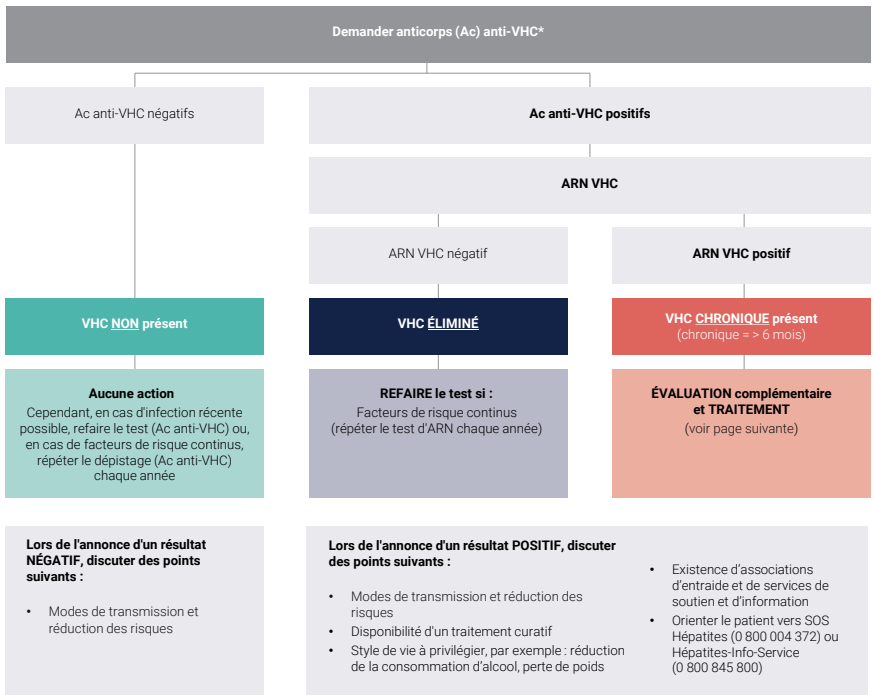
Demander anticorps (Ac) anti-VHC*

Ac anti-VHC négatifs

Ac anti-VHC positifs

ARN VHC

ARN VHC négatif

ARN VHC positif

VHC NON présent

VHC ÉLIMINÉ

VHC CHRONIQUE présent
(chronique = > 6 mois)

Aucune action
Cependant, en cas d'infection récente possible, refaire le test (Ac anti-VHC) ou, en cas de facteurs de risque continus, répéter le dépistage (Ac anti-VHC) chaque année

REFAIRE le test si :
Facteurs de risque continus
(répéter le test d'ARN chaque année)

ÉVALUATION complémentaire et TRAITEMENT
(voir page suivante)

Lors de l'annonce d'un résultat NÉGATIF, discuter des points suivants :

• Modes de transmission et réduction des risques

Lors de l'annonce d'un résultat POSITIF, discuter des points suivants :

• Modes de transmission et réduction des risques
• Disponibilité d'un traitement curatif
• Style de vie à privilégier, par exemple : réduction de la consommation d'alcool, perte de poids

• Existence d'associations d'entraide et de services de soutien et d'information
• Orienter le patient vers SOS Hépatites (0 800 004 372) ou Hépatites-Info-Service (0 800 845 800)